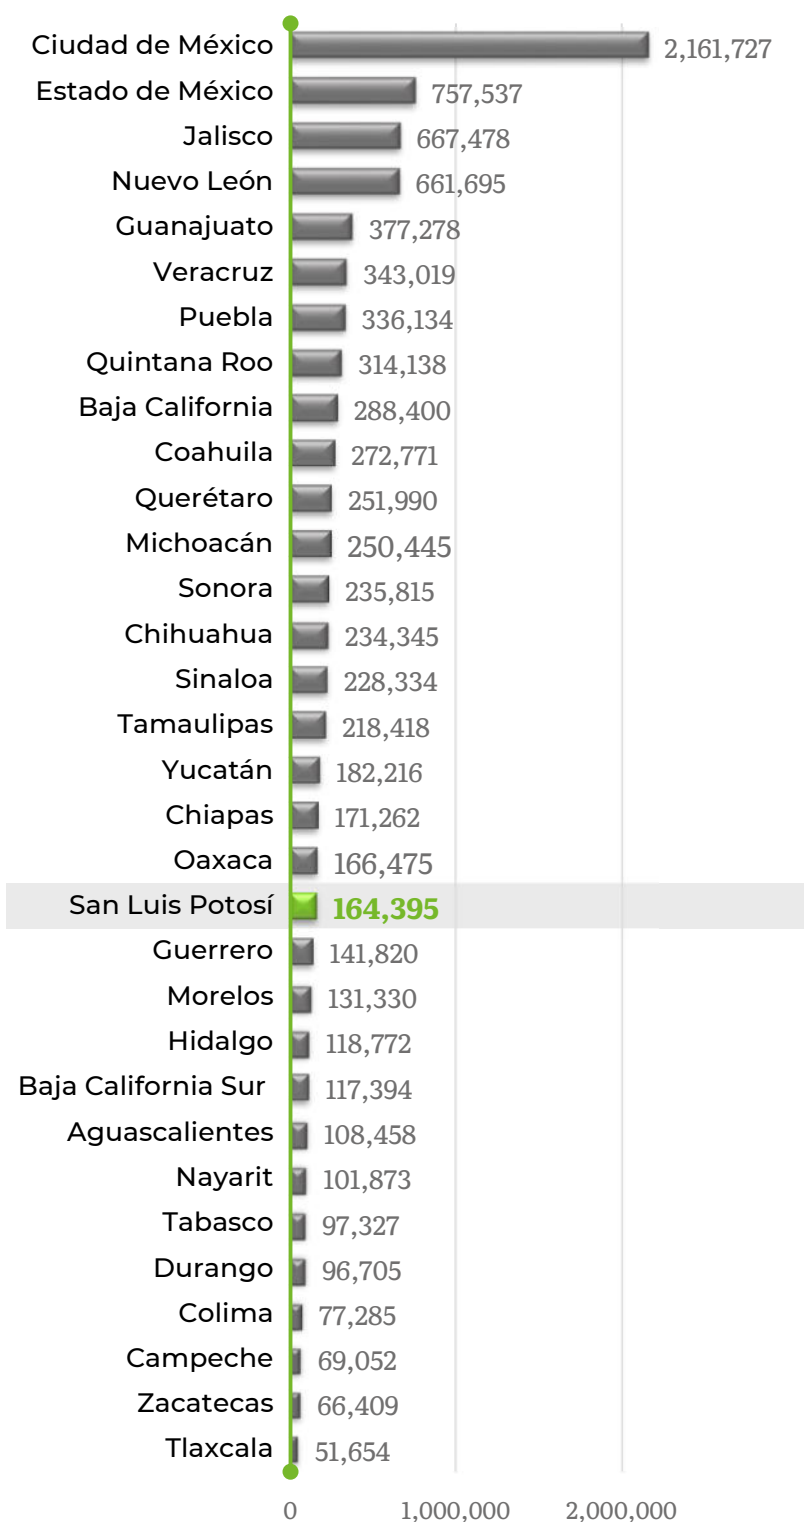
| Estado | Valor |
|---|---|
| Ciudad de México | 2,161,727 |
| Estado de México | 757,537 |
| Jalisco | 667,478 |
| Nuevo León | 661,695 |
| Guanajuato | 377,278 |
| Veracruz | 343,019 |
| Puebla | 336,134 |
| Quintana Roo | 314,138 |
| Baja California | 288,400 |
| Coahuila | 272,771 |
| Querétaro | 251,990 |
| Michoacán | 250,445 |
| Sonora | 235,815 |
| Chihuahua | 234,345 |
| Sinaloa | 228,334 |
| Tamaulipas | 218,418 |
| Yucatán | 182,216 |
| Chiapas | 171,262 |
| Oaxaca | 166,475 |
| San Luis Potosí | 164,395 |
| Guerrero | 141,820 |
| Morelos | 131,330 |
| Hidalgo | 118,772 |
| Baja California Sur | 117,394 |
| Aguascalientes | 108,458 |
| Nayarit | 101,873 |
| Tabasco | 97,327 |
| Durango | 96,705 |
| Colima | 77,285 |
| Campeche | 69,052 |
| Zacatecas | 66,409 |
| Tlaxcala | 51,654 |

0 1,000,000 2,000,000